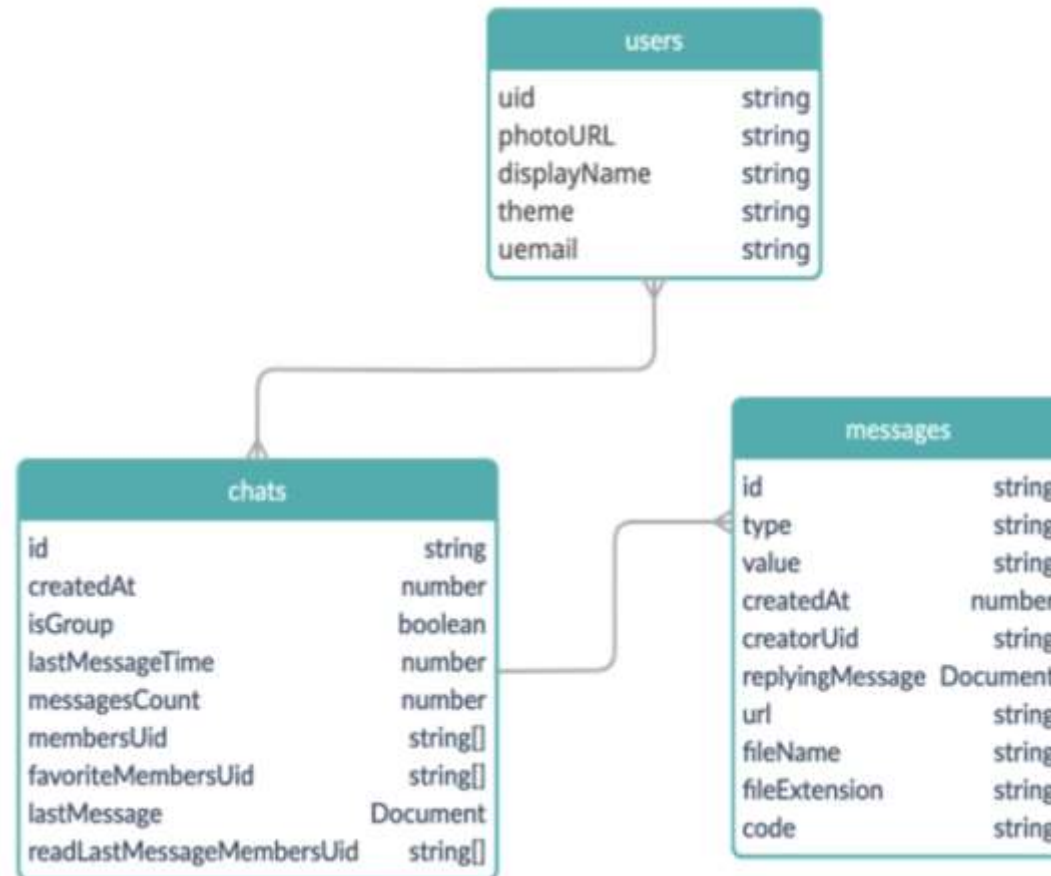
users

| uid | string |
|---|---|
| photoURL | string |
| displayName | string |
| theme | string |
| uemail | string |

chats

| id | string |
|---|---|
| createdAt | number |
| isGroup | boolean |
| lastMessageTime | number |
| messagesCount | number |
| membersUid | string[] |
| favoriteMembersUid | string[] |
| lastMessage | Document |
| readLastMessageMembersUid | string[] |

messages

| id | string |
|---|---|
| type | string |
| value | string |
| createdAt | number |
| creatorUid | string |
| replyingMessage | Document |
| url | string |
| fileName | string |
| fileExtension | string |
| code | string |